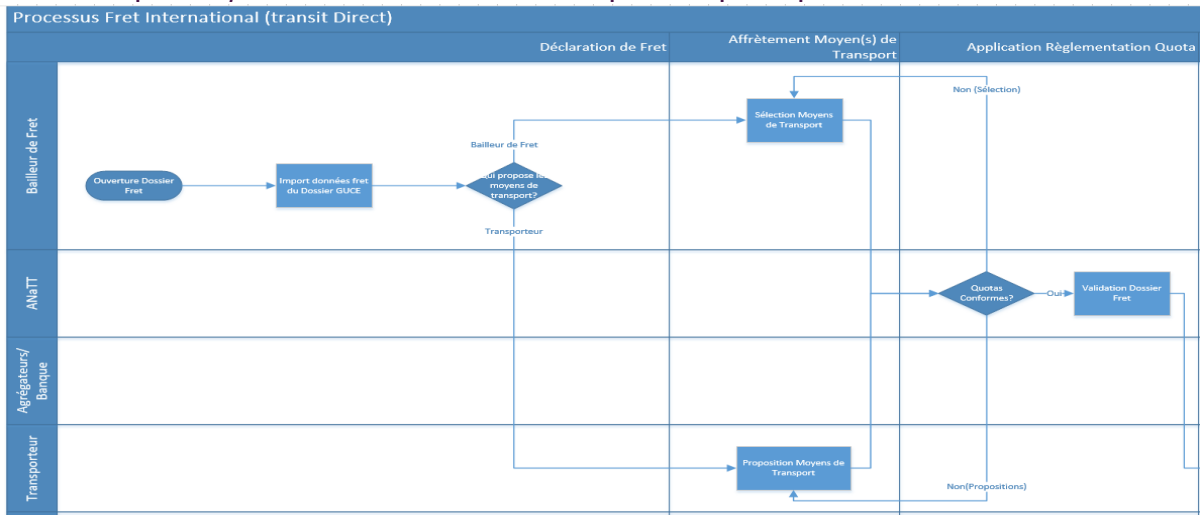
Processus Fret International (transit Direct)

Déclaration de Fret

Affrètement Moyen(s) de Transport

Application Règlementation Quota

Bailleur de Fret

ANaTT

Agrégateurs/ Banque

Transporteur

Ouverture Dossier Fret

Import données fret du Dossier GUCE

Qui propose les moyens de transport?

Bailleur de Fret

Transporteur

Sélection Moyens de Transport

Non (Sélection)

Quotas Conformes?

Oui

Validation Dossier Fret

Proposition Moyens de Transport

Non(Propositions)